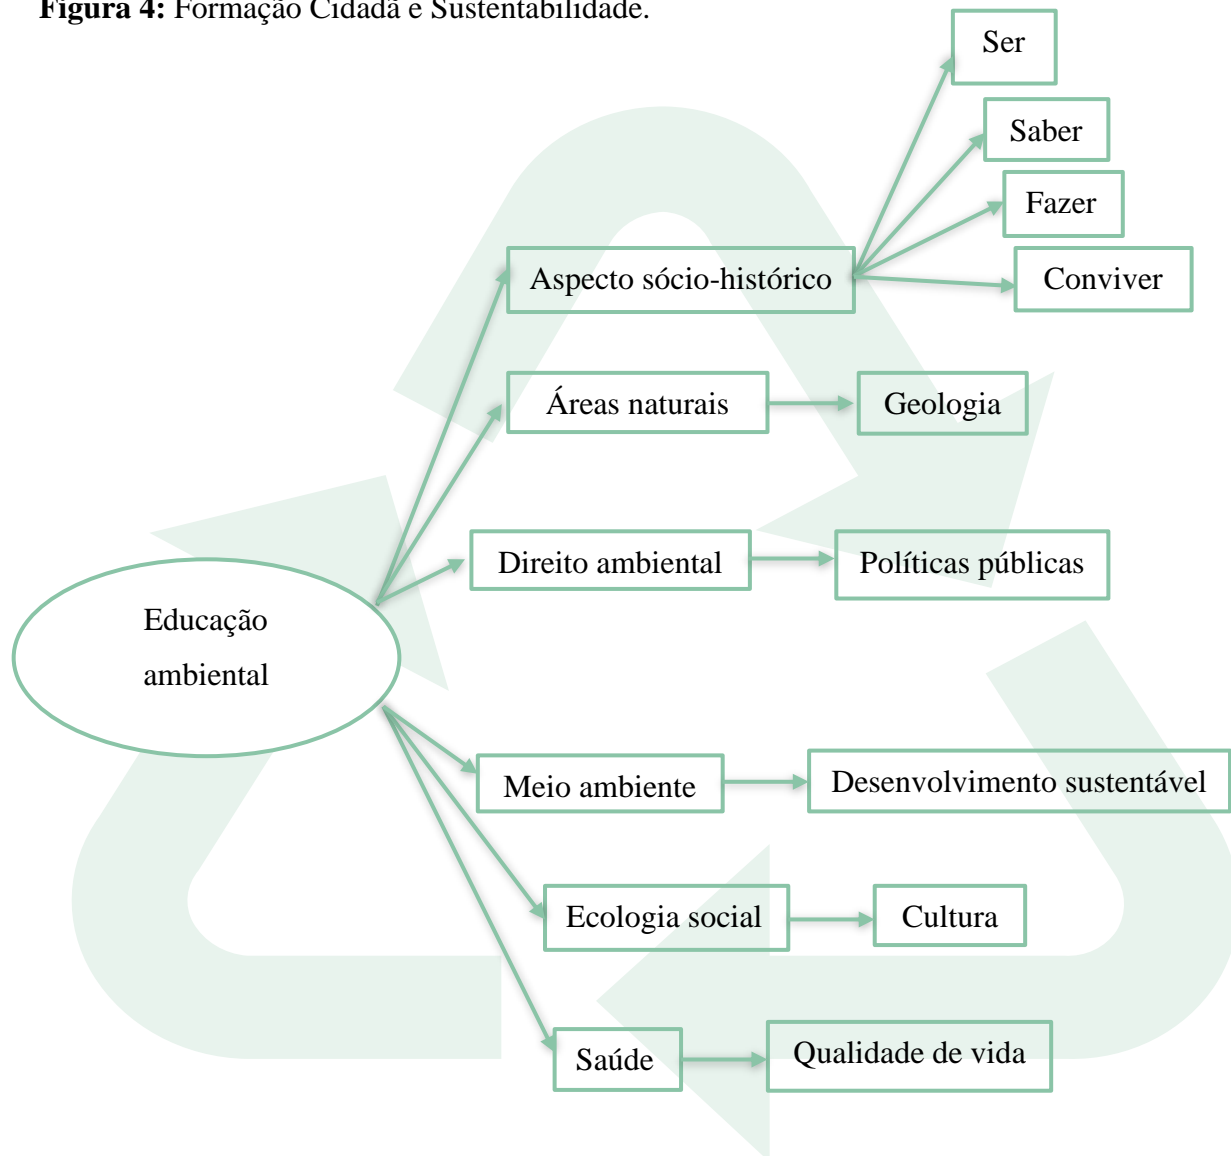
**Figura 4:** Formação Cidadã e Sustentabilidade.

Ser

Saber

Fazer

Conviver

Aspecto sócio-histórico

Áreas naturais

Geologia

Direito ambiental

Políticas públicas

Educação ambiental

Meio ambiente

Desenvolvimento sustentável

Ecologia social

Cultura

Saúde

Qualidade de vida